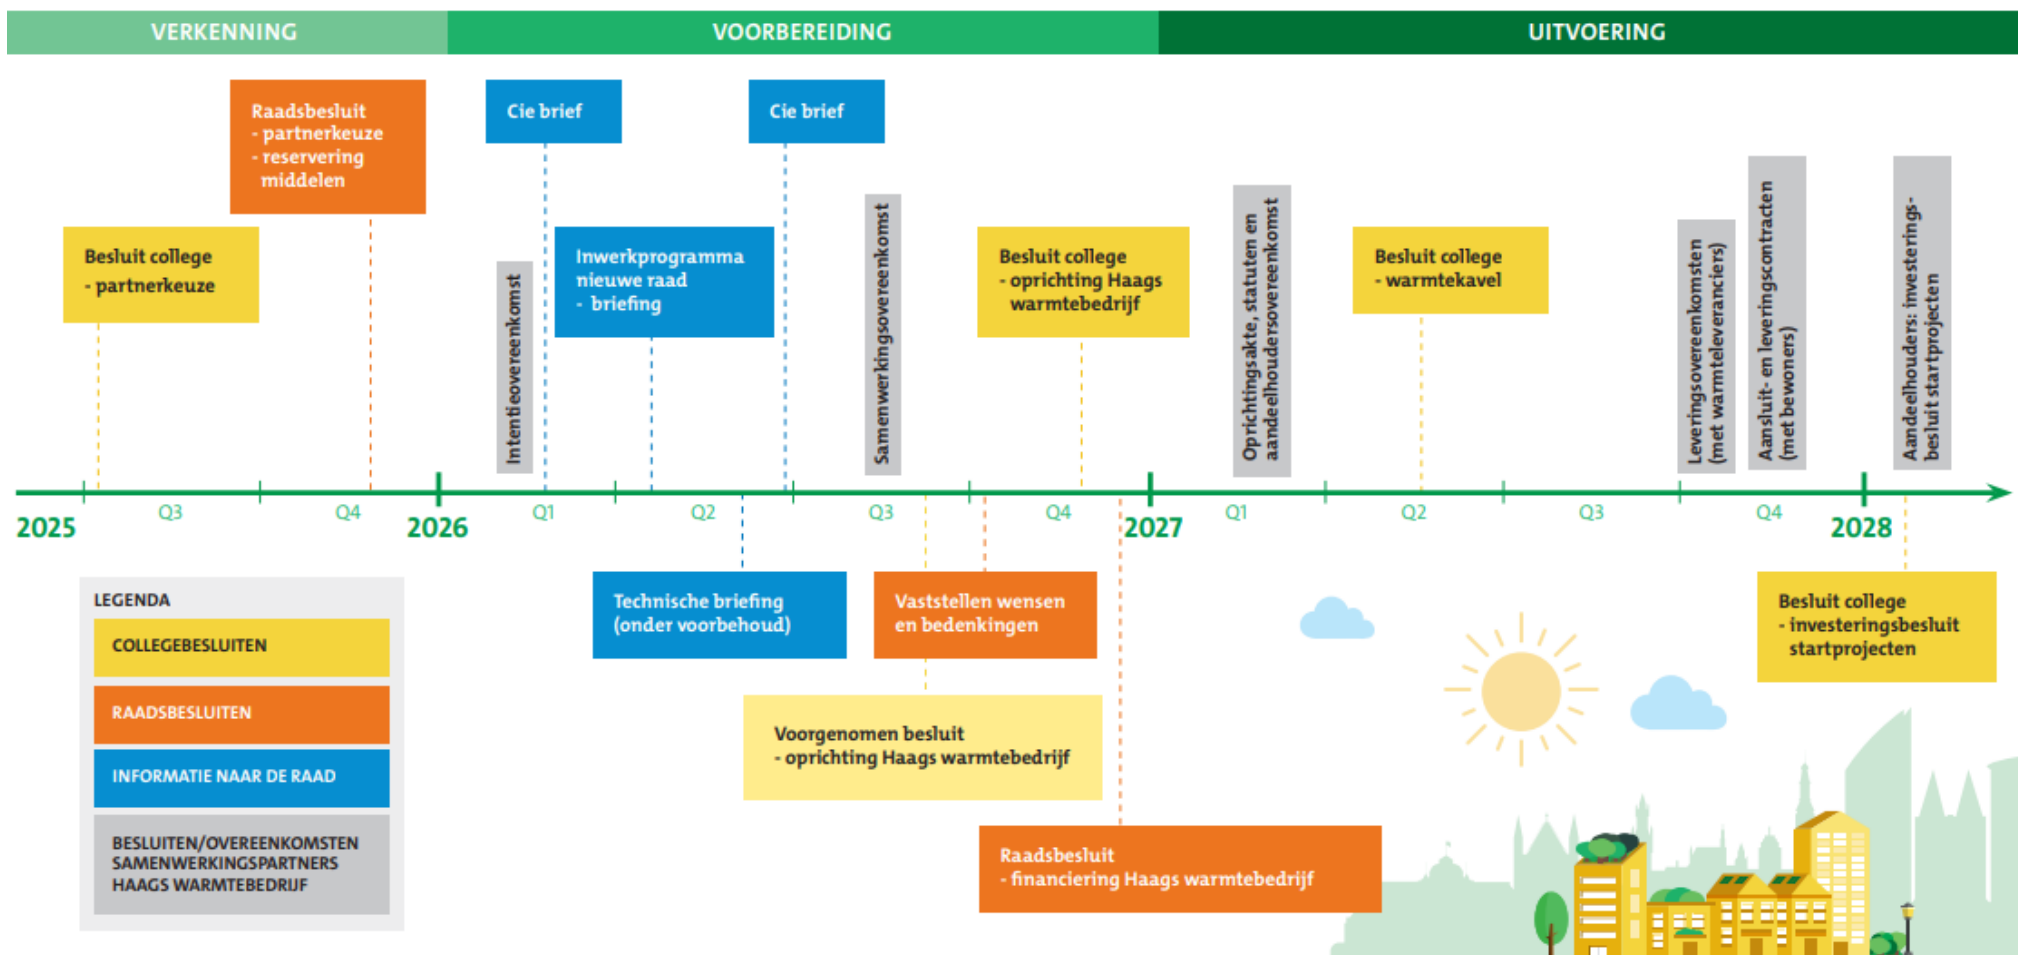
VERKENNING
VOORBEREIDING
UITVOERING

Raadsbesluit
- partnerkeuze
- reservering middelen

Cie brief

Cie brief

Besluit college
- partnerkeuze

Intentieovereenkomst

Inwerkprogramma nieuwe raad
- briefing

Samenwerkingsovereenkomst

Besluit college
- oprichting Haags warmtebedrijf

Oprichtingsakte, statuten en aandeelhoudersovereenkomst

Besluit college
- warmtekavel

Leveringsovereenkomsten (met warmteleveranciers)

Aansluit- en leveringscontracten (met bewoners)

Aandeelhouders: investeringsbesluit startprojecten

2025
Q3
Q4
2026
Q1
Q2
Q3
Q4
2027
Q1
Q2
Q3
Q4
2028

LEGENDA
COLLEGEBESLUITEN
RAADSBESLUITEN
INFORMATIE NAAR DE RAAD
BESLUITEN/OVEREENKOMSTEN SAMENWERKINGSPARTNERS HAAGS WARMTEBEDRIJF

Technische briefing (onder voorbehoud)

Vaststellen wensen en bedenkingen

Voorgenomen besluit
- oprichting Haags warmtebedrijf

Raadsbesluit
- financiering Haags warmtebedrijf

Besluit college
- investeringsbesluit startprojecten